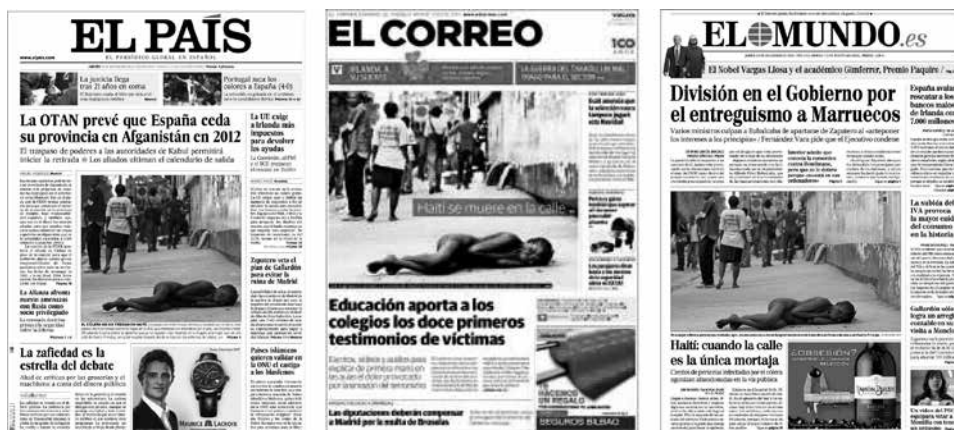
EL PAÍS
EL PERIÓDICO GLOBAL EN ESPAÑOL

La justicia llega tras 21 años en coma

Portugal saca los colores a España (4-0)

La OTAN prevé que España ceda su provincia en Afganistán en 2012

El traspaso de poderes a las autoridades de Kabul permitirá iniciar la retirada • Los aliados ultiman el calendario de salida

La UE exige a Irlanda más impuestos para devolver las ayudas

Zapatero veta el plan de Gallardón para la ruina de Madrid

La Alianza afronta nuevas amenazas con Rusia como socio privilegiado

Países islámicos quieren validar en la ONU el castigo a las blasfemias

La zafiedad es la estrella del debate

MAURICE LACROIX

EL CORREO

Haití se muere en la calle

Educación aporta a los colegios los doce primeros testimonios de víctimas

Las diputaciones deberán compensar a Madrid por la multa de Bruselas

SEGUROS BILBAO

EL MUNDO.es

El Nobel Vargas Llosa y el académico Gimferrer, Premio Paquiro

División en el Gobierno por el entreguismo a Marruecos

Varios ministros culpan a Rubalcaba de apartarse de Zapatero al «anteponer los intereses a los principios» / Fernández Vara pide que el Ejecutivo condene

España avala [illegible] rescatar a los bancos malos de Irlanda con 7.000 millones

La subida del IVA provoca la mayor caída del consumo en la historia

Gallardón sólo logra un arreglo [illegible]

Haití: cuando la calle es la única mortaja

Cientos de personas infectadas por el cólera agonizan abandonadas en la vía pública

¿OBSESIÓN?

Un vídeo del PSOE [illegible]